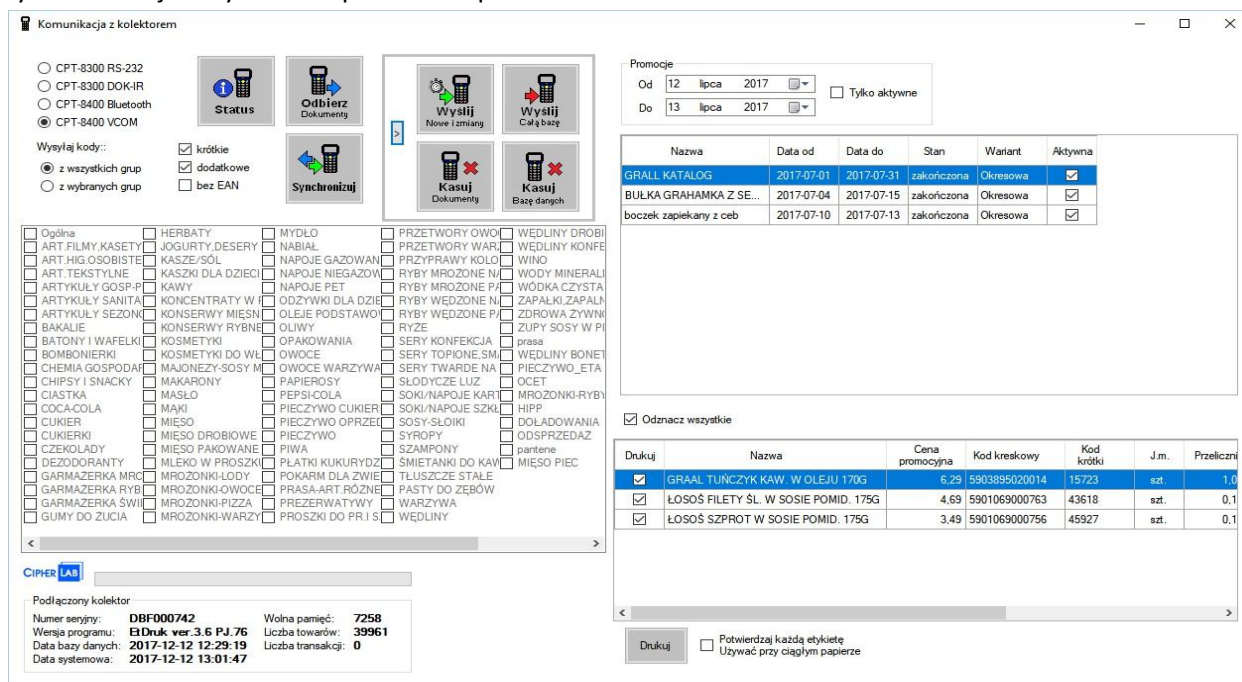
Komunikacja z kolektorem

CPT-8300 RS-232
CPT-8300 DOK-IR
CPT-8400 Bluetooth
CPT-8400 VCOM

Status
Odbierz Dokumenty
Synchronizuj

Wysyłaj kody::
z wszystkich grup
z wybranych grup
krótkie
dodatkowe
bez EAN

>
Wyślij Nowe i zmiany
Wyślij Całą bazę
Kasuj Dokumenty
Kasuj Bazę danych

Ogólna
ART.FILMY,KASETY
ART.HIG.OSOBISTE
ART.TEKSTYLNE
ARTYKUŁY GOSP-P
ARTYKUŁY SANITA
ARTYKUŁY SEZONC
BAKALIE
BATONY I WAFELKI
BOMBONIERKI
CHEMIA GOSPODAR
CHIPSY I SNACKY
CIASTKA
COCA-COLA
CUKIER
CUKIERKI
CZEKOLADY
DEZODORANTY
GARMAŻERKA MRC
GARMAŻERKA RYB
GARMAŻERKA ŚWII
GUMY DO ŻUCIA

HERBATY
JOGURTY,DESERY
KASZE/SÓL
KASZKI DLA DZIECI
KAWY
KONCENTRATY W I
KONSERWY MIĘSN
KONSERWY RYBNE
KOSMETYKI
KOSMETYKI DO WŁ
MAJONEZY-SOSY M
MAKARONY
MASŁO
MĄKI
MIĘSO
MIĘSO DROBIOWE
MIĘSO PAKOWANE
MLEKO W PROSZKI
MROŻONKI-LODY
MROŻONKI-OWOCE
MROŻONKI-PIZZA
MROŻONKI-WARZY

MYDŁO
NABIAŁ
NAPOJE GAZOWAN
NAPOJE NIEGAZOW
NAPOJE PET
ODŻYWKI DLA DZIE
OLEJE PODSTAWOV
OLIWY
OPAKOWANIA
OWOCE
OWOCE WARZYWA
PAPIEROSY
PEPSI-COLA
PIECZYWO CUKIER
PIECZYWO OPRZEC
PIECZYWO
PIWA
PŁATKI KUKURYDZ
POKARM DLA ZWIE
PRASA-ART.RÓŻNE
PREZERWATYWY
PROSZKI DO PR.I S

PRZETWORY OWO
PRZETWORY WAR
PRZYPRAWY KOLO
RYBY MROŻONE N
RYBY MROŻONE P
RYBY WĘDZONE N
RYBY WĘDZONE P
RYŻE
SERY KONFEKCJA
SERY TOPIONE,SM
SERY TWARDE NA
SŁODYCZE LUZ
SOKI/NAPOJE KART
SOKI/NAPOJE SZKŁ
SOSY-SŁOIKI
SYROPY
SZAMPONY
ŚMIETANKI DO KAW
TŁUSZCZE STAŁE
PASTY DO ZĘBÓW
WARZYWA
WĘDLINY

WĘDLINY DROBI
WĘDLINY KONFE
WINO
WODY MINERALI
WÓDKA CZYSTA
ZAPAŁKI,ZAPALN
ZDROWA ŻYWNO
ZUPY SOSY W PI
prasa
WĘDLINY BONET
PIECZYWO_ETA
OCET
MROŻONKI-RYBY
HIPP
DOŁADOWANIA
ODSPRZEDAŻ
pantene
MIĘSO PIEC

CIPHER LAB

Podłączony kolektor
Numer seryjny: DBF000742
Wersja programu: EtDruk ver.3.6 PJ.76
Data bazy danych: 2017-12-12 12:29:19
Data systemowa: 2017-12-12 13:01:47
Wolna pamięć: 7258
Liczba towarów: 39961
Liczba transakcji: 0

Promocje
Od 12 lipca 2017
Do 13 lipca 2017
Tylko aktywne

| Nazwa | Data od | Data do | Stan | Wariant | Aktywna |
|---|---|---|---|---|---|
| GRALL KATALOG | 2017-07-01 | 2017-07-31 | zakończona | Okresowa | ☑ |
| BUŁKA GRAHAMKA Z SE... | 2017-07-04 | 2017-07-15 | zakończona | Okresowa | ☑ |
| boczek zapiekany z ceb | 2017-07-10 | 2017-07-13 | zakończona | Okresowa | ☑ |

Odznacz wszystkie

| Drukuj | Nazwa | Cena promocyjna | Kod kreskowy | Kod krótki | J.m. | Przeliczni |
|---|---|---|---|---|---|---|
| ☑ | GRAAL TUŃCZYK KAW. W OLEJU 170G | 6,29 | 5903895020014 | 15723 | szt. | 1,0 |
| ☑ | ŁOSOŚ FILETY ŚL. W SOSIE POMID. 175G | 4,69 | 5901069000763 | 43618 | szt. | 0,1 |
| ☑ | ŁOSOŚ SZPROT W SOSIE POMID. 175G | 3,49 | 5901069000756 | 45927 | szt. | 0,1 |

Drukuj
Potwierdzaj każdą etykietę
Używać przy ciągłym papierze